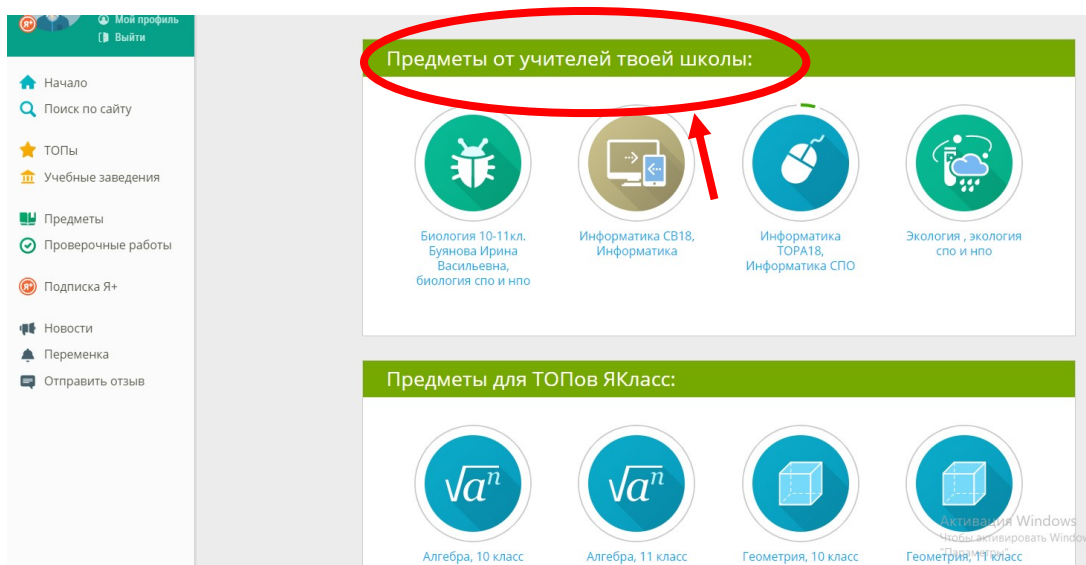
Мой профиль
Выйти

Начало
Поиск по сайту

ТОПы
Учебные заведения

Предметы
Проверочные работы

Подписка Я+

Новости
Переменка
Отправить отзыв

Предметы от учителей твоей школы:

Биология 10-11кл. Буянова Ирина Васильевна, биология спо и нпо

Информатика СВ18, Информатика

Информатика ТОРА18, Информатика СПО

Экология , экология спо и нпо

Предметы для ТОПов ЯКласс:

$\sqrt{a^n}$

$\sqrt{a^n}$

Алгебра, 10 класс

Алгебра, 11 класс

Геометрия, 10 класс

Геометрия, 11 класс

Активация Windows
Чтобы активировать Windows, перейдите в раздел "Параметры".